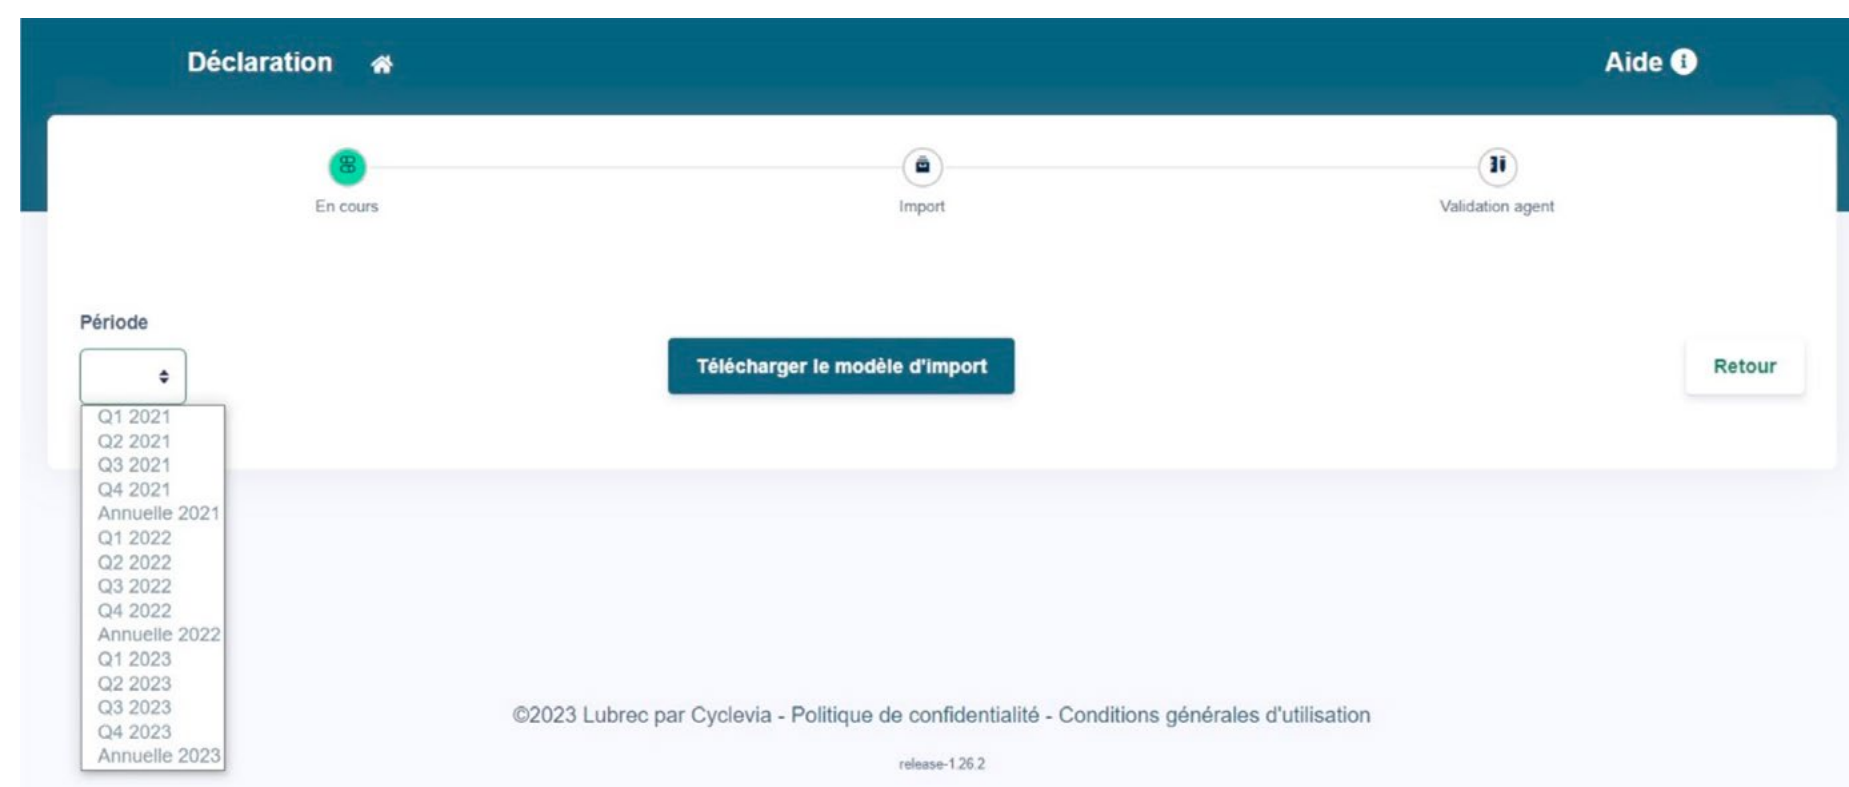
Déclaration

Aide

En cours

Import

Validation agent

Période

Télécharger le modèle d'import

Retour

Q1 2021
Q2 2021
Q3 2021
Q4 2021
Annuelle 2021
Q1 2022
Q2 2022
Q3 2022
Q4 2022
Annuelle 2022
Q1 2023
Q2 2023
Q3 2023
Q4 2023
Annuelle 2023

©2023 Lubrec par Cyclevia - Politique de confidentialité - Conditions générales d'utilisation

release-1.26.2